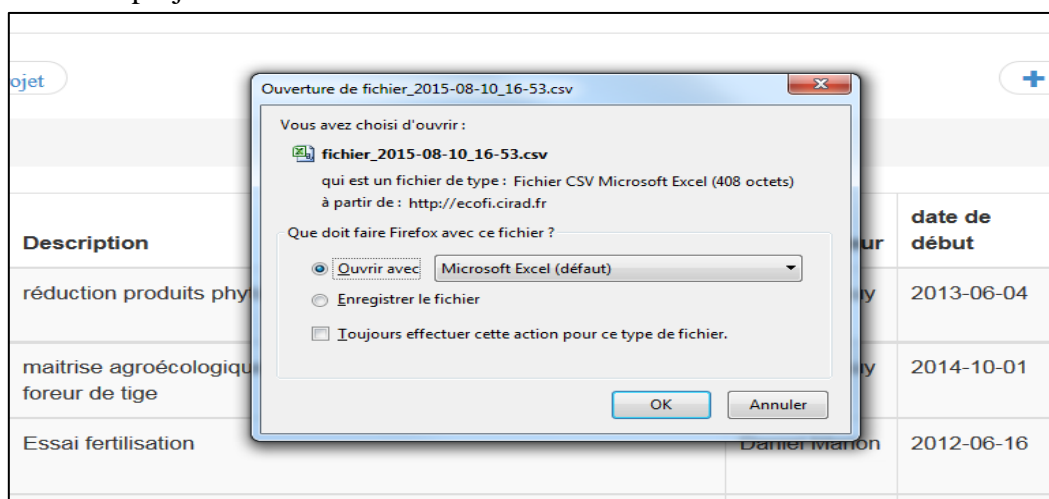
ojet

+

Ouverture de fichier_2015-08-10_16-53.csv

Vous avez choisi d'ouvrir :

fichier_2015-08-10_16-53.csv

qui est un fichier de type : Fichier CSV Microsoft Excel (408 octets)

à partir de : http://ecofi.cirad.fr

Que doit faire Firefox avec ce fichier ?

Ouvrir avec Microsoft Excel (défaut)

Enregistrer le fichier

Toujours effectuer cette action pour ce type de fichier.

OK Annuler

| Description | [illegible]ur | date de début |
|---|---|---|
| réduction produits phy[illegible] | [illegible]y | 2013-06-04 |
| maitrise agroécologiqu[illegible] foreur de tige | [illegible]y | 2014-10-01 |
| Essai fertilisation | Daniel Marion | 2012-06-16 |